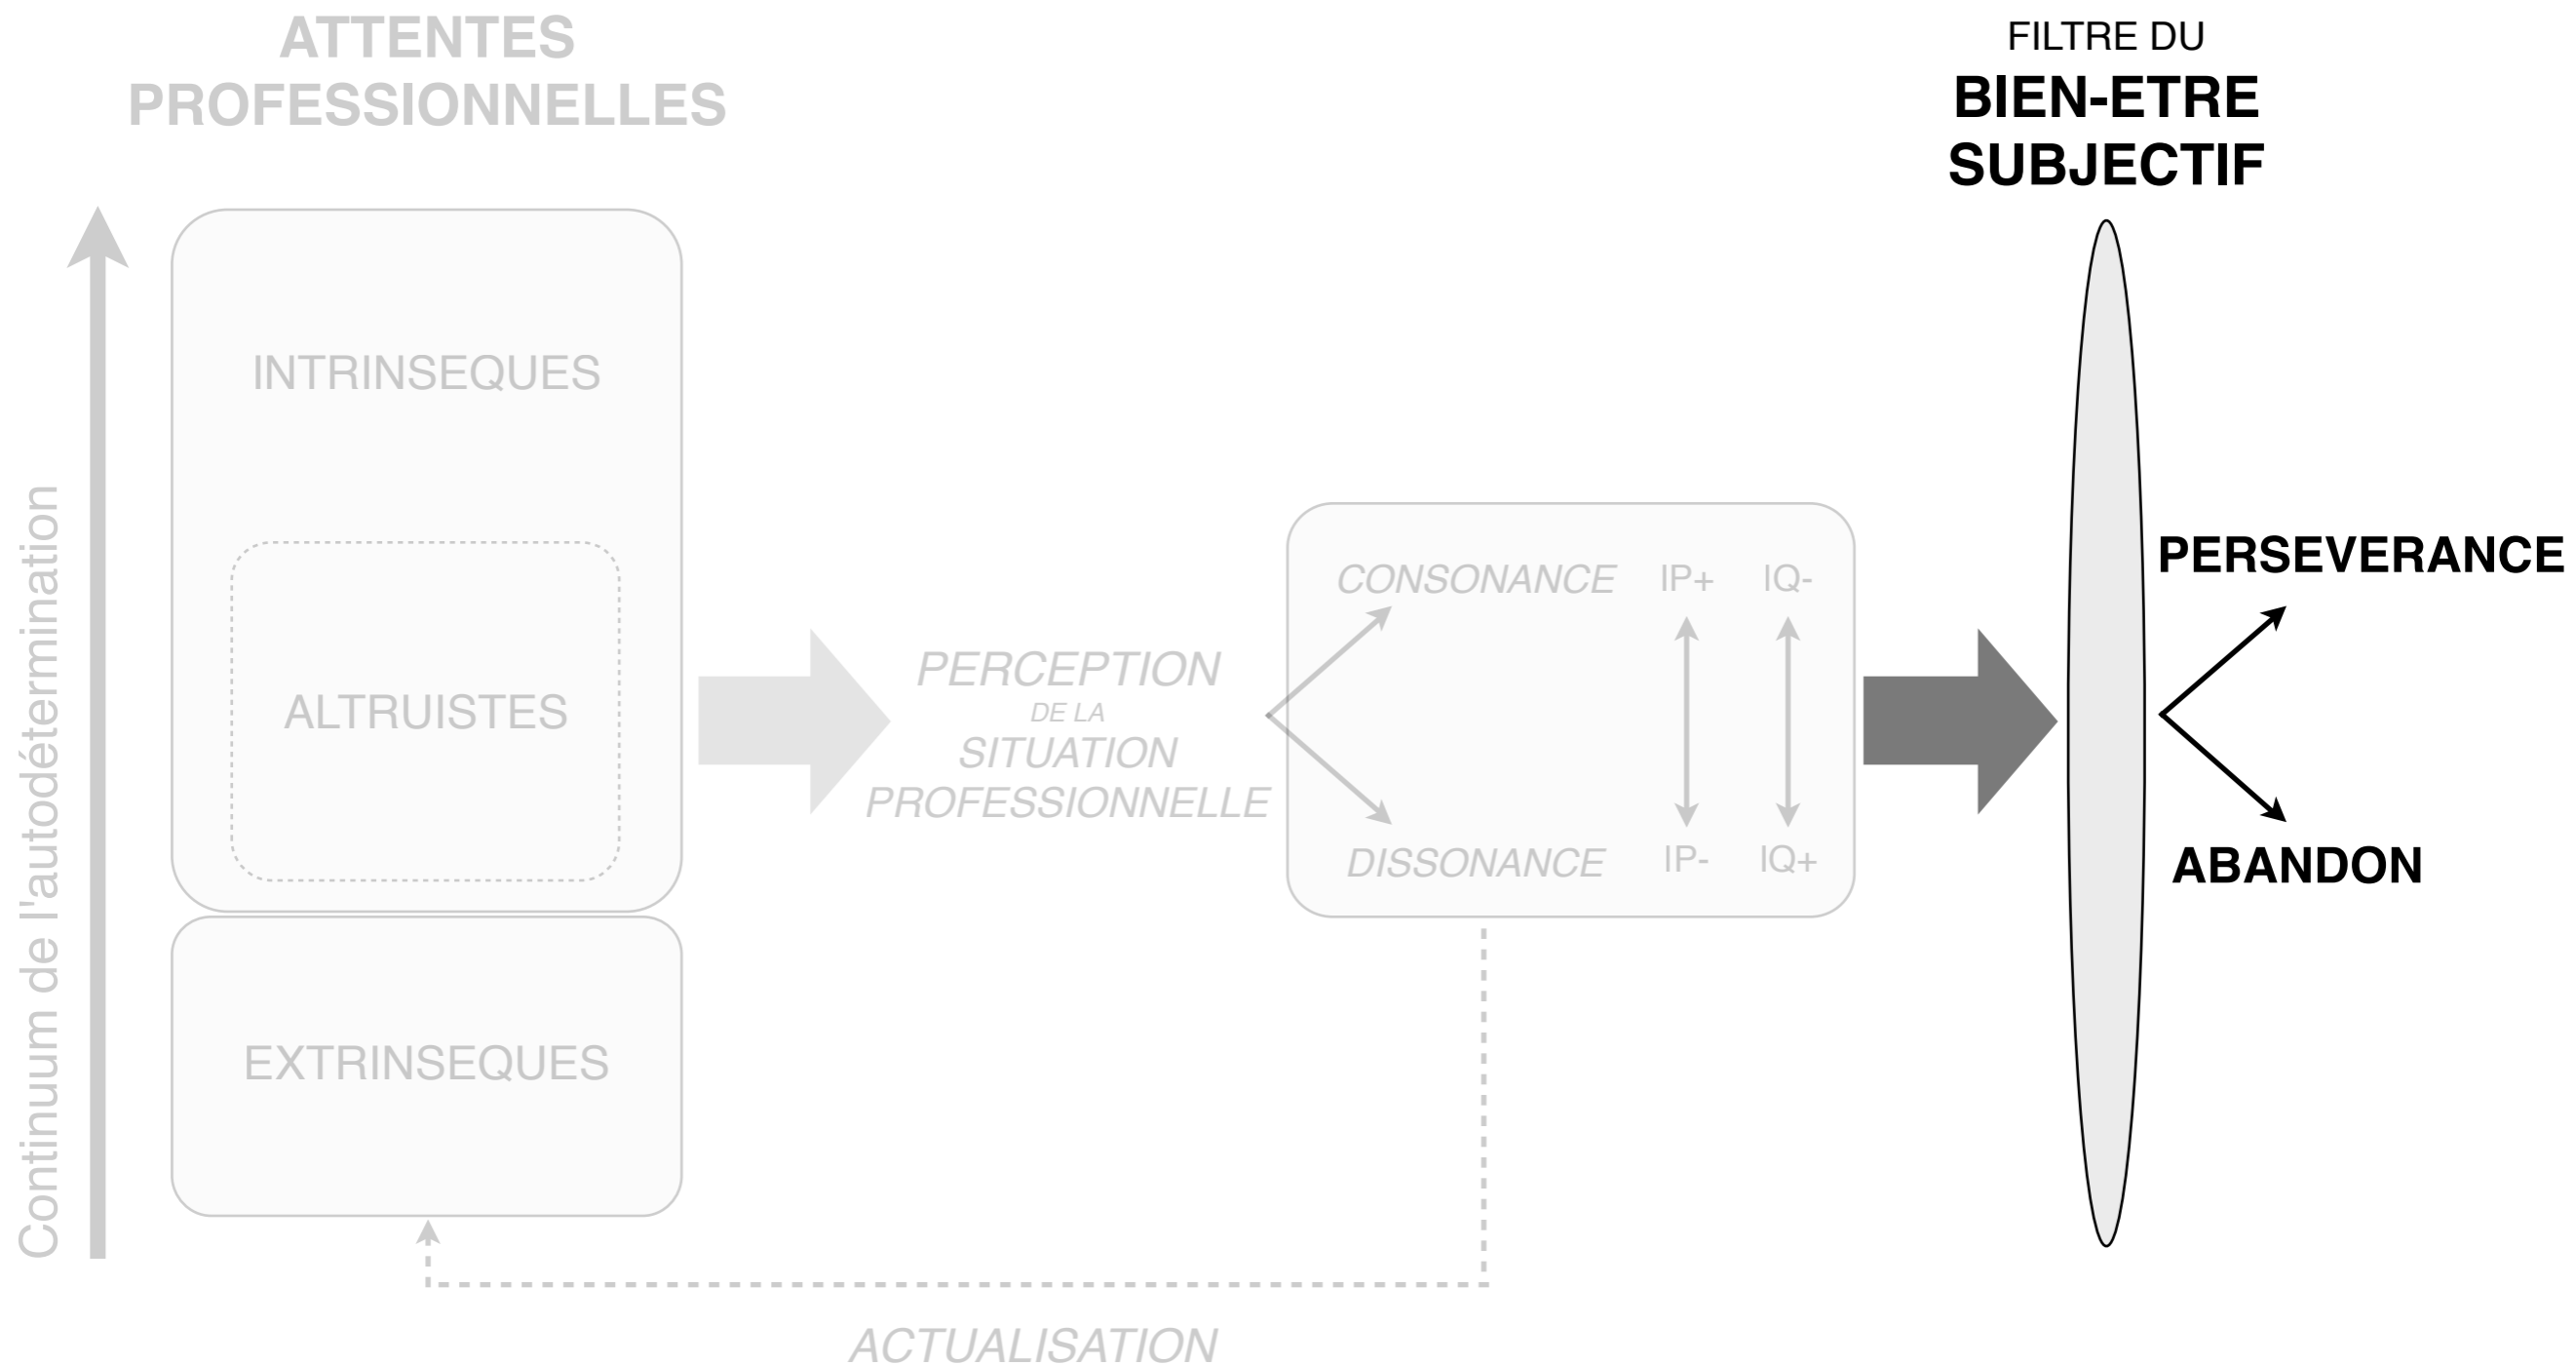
ATTENTES PROFESSIONNELLES

FILTRE DU
BIEN-ETRE SUBJECTIF

Continuum de l'autodétermination

INTRINSEQUES

ALTRUISTES

EXTRINSEQUES

PERCEPTION DE LA SITUATION PROFESSIONNELLE

CONSONANCE IP+ IQ-

DISSONANCE IP- IQ+

PERSEVERANCE

ABANDON

ACTUALISATION